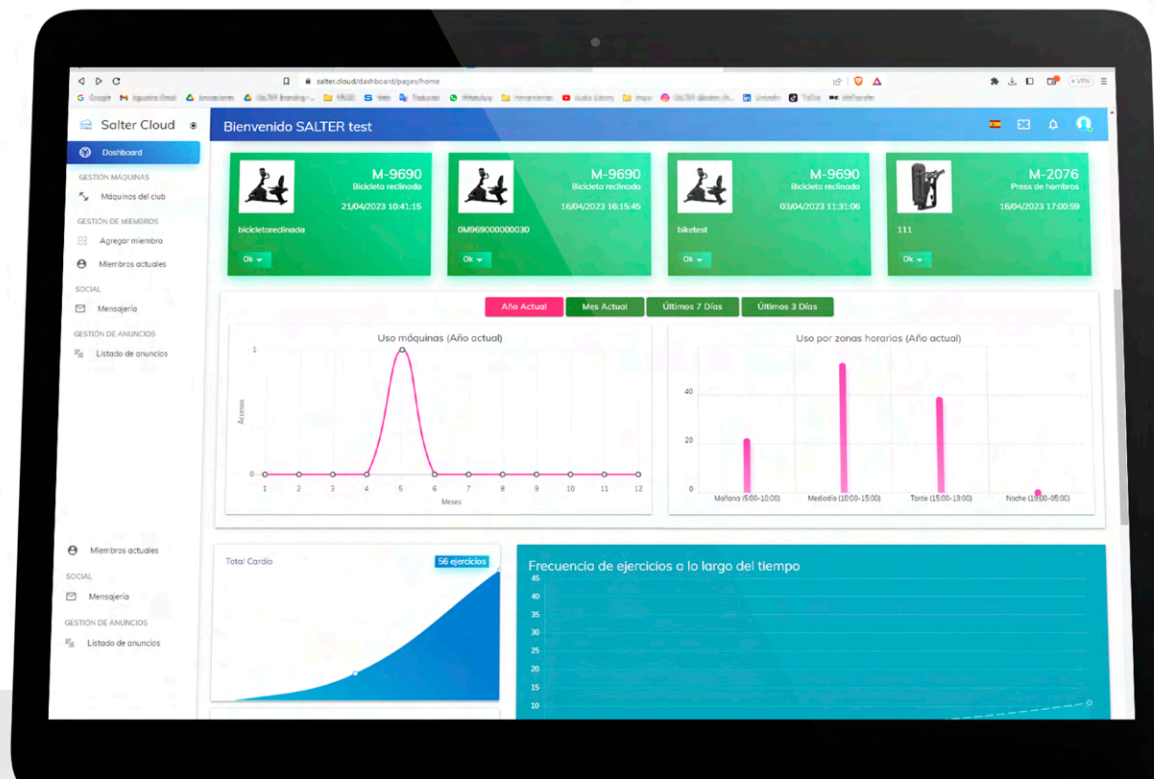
salter.cloud/dashboard/pages/home

Salter Cloud

Dashboard

GESTIÓN MÁQUINAS

Máquinas del club

GESTIÓN DE MIEMBROS

Agregar miembro

Miembros actuales

SOCIAL

Mensajería

GESTIÓN DE ANUNCIOS

Listado de anuncios

Bienvenido SALTER test

M-9690
Bicicleta reclinada
21/04/2023 10:41:15
bicicletareclinada
Ok

M-9690
Bicicleta reclinada
16/04/2023 16:15:45
0M969000000030
Ok

M-9690
Bicicleta reclinada
03/04/2023 11:31:06
biketest
Ok

M-2076
Press de hombros
16/04/2023 17:00:59
111
Ok

Año Actual | Mes Actual | Últimos 7 Días | Últimos 3 Días

Uso máquinas (Año actual)

Accesos

1
0
1 2 3 4 5 6 7 8 9 10 11 12
Meses

Uso por zonas horarias (Año actual)

40
20
0
Mañana (5:00-10:00) Mediodía (10:00-15:00) Tarde (15:00-19:00) Noche (19:00-05:00)

Miembros actuales

SOCIAL

Mensajería

GESTIÓN DE ANUNCIOS

Listado de anuncios

Total Cardio

56 ejercicios

Frecuencia de ejercicios a lo largo del tiempo

45
40
35
30
25
20
15
10